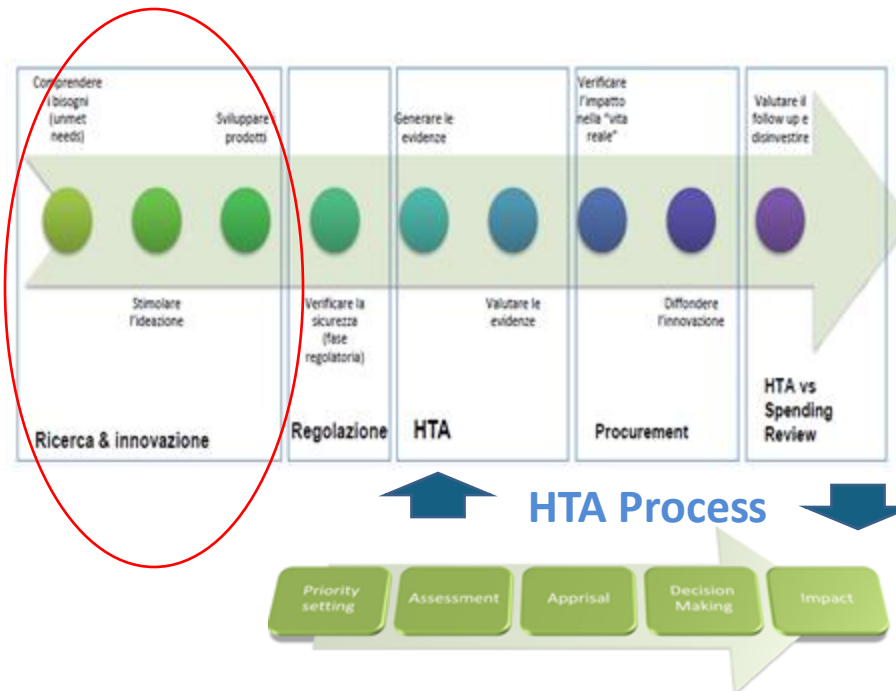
Comprendere i bisogni (unmet needs)

Sviluppare prodotti

Stimolare l'ideazione

Ricerca & innovazione

Verificare la sicurezza (fase regolatoria)

Regolazione

Generare le evidenze

Valutare le evidenze

HTA

Verificare l'impatto nella "vita reale"

Diffondere l'innovazione

Procurement

Valutare il follow up e disinvestire

HTA vs Spending Review

HTA Process

Priority setting

Assessment

Apprisal

Decision Making

Impact